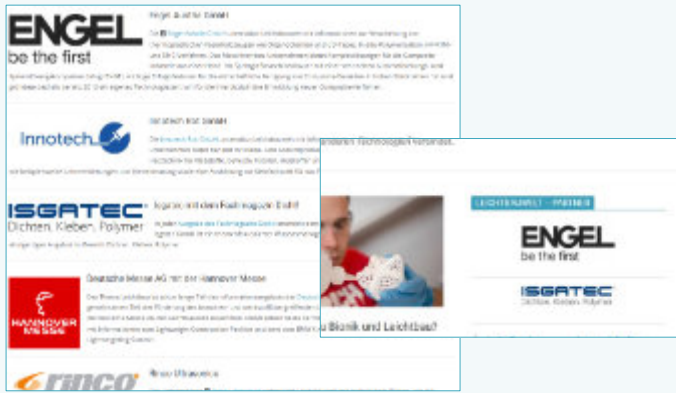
ENGEL
be the first

Engel Austria GmbH

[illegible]

Innotech

Innotech Ltd GmbH

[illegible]

ISGATEC
Dichten. Kleben. Polymer

Isgatec mit dem Fachmagazin GmbH

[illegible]

HANNOVER MESSE

Deutsche Messe AG mit der Hannover Messe

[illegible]

rinco

Rinco Ultrasonics

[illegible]

LEICHTBAUWELT – PARTNER

ENGEL
be the first

ISGATEC
Dichten. Kleben. Polymer

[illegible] Bionik und Leichtbau?